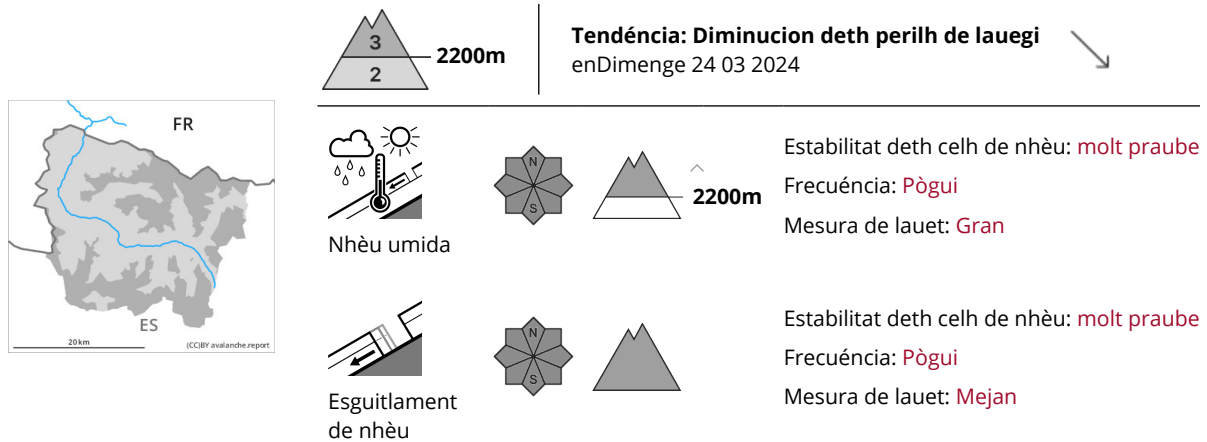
FR

ES

20 km

(CC)BY avalanche.report

3

2

2200m

Tendéncia: Diminucion deth perilh de lauegi

enDimenge 24 03 2024

Nhèu umida

N

S

2200m

Estabilitat deth celh de nhèu: molt praube

Frecuéncia: Pògui

Mesura de lauet: Gran

Esguitlament de nhèu

N

S

Estabilitat deth celh de nhèu: molt praube

Frecuéncia: Pògui

Mesura de lauet: Mejan